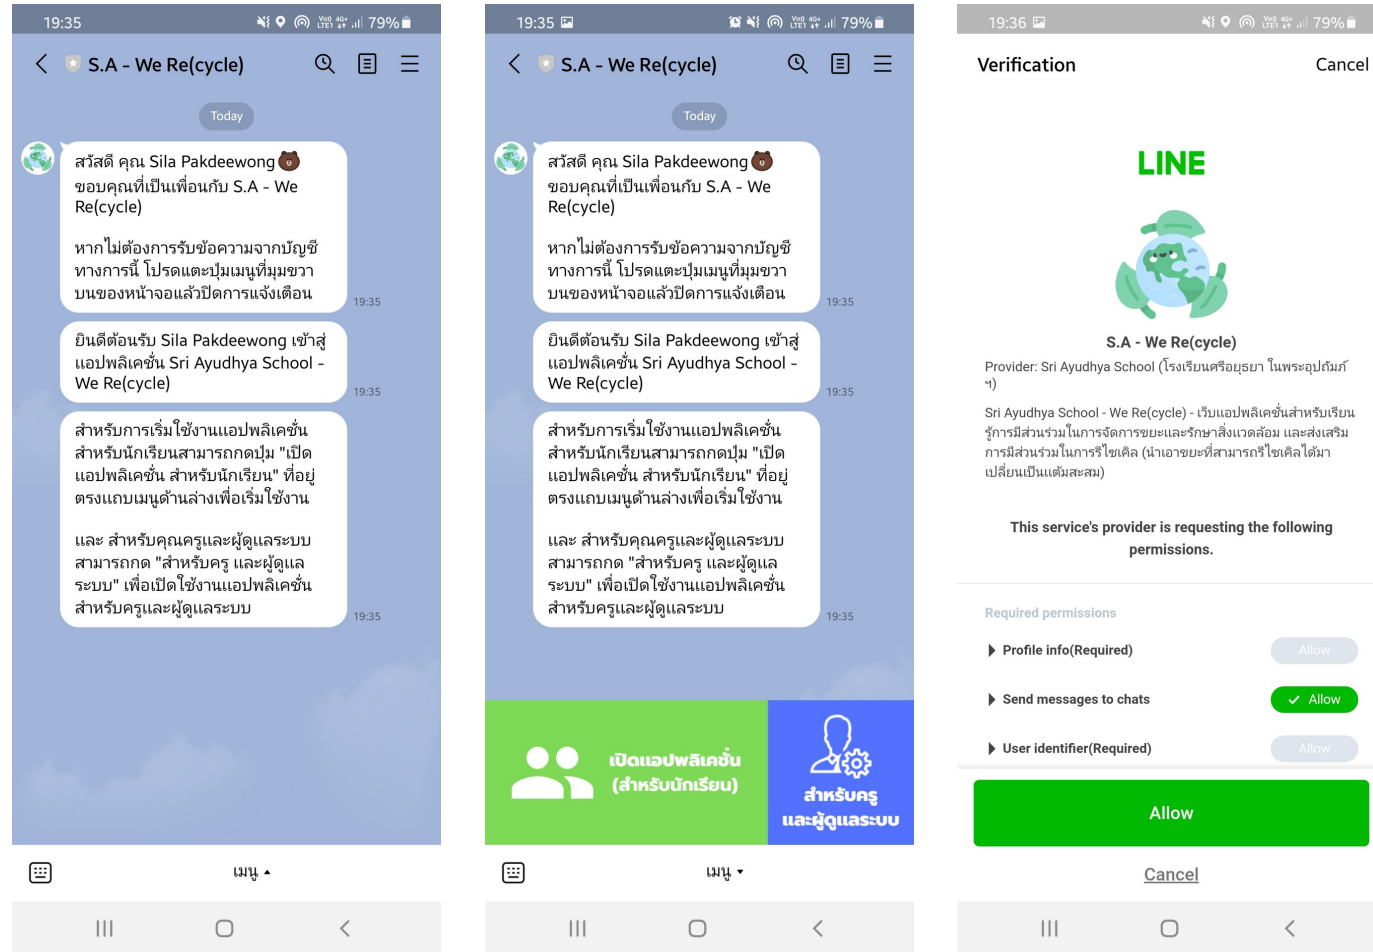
19:35 79%

S.A - We Re(cycle)

Today

สวัสดี คุณ Sila Pakdeewong
ขอบคุณที่เป็นเพื่อนกับ S.A - We Re(cycle)

หากไม่ต้องการรับข้อความจากบัญชีทางการนี้ โปรดแตะปุ่มเมนูที่มุมขวาบนของหน้าจอแล้วปิดการแจ้งเตือน 19:35

ยินดีต้อนรับ Sila Pakdeewong เข้าสู่แอปพลิเคชั่น Sri Ayudhya School - We Re(cycle) 19:35

สำหรับการเริ่มใช้งานแอปพลิเคชั่นสำหรับนักเรียนสามารถกดปุ่ม "เปิดแอปพลิเคชั่น สำหรับนักเรียน" ที่อยู่ตรงแถบเมนูด้านล่างเพื่อเริ่มใช้งาน

และ สำหรับคุณครูและผู้ดูแลระบบสามารถกด "สำหรับครู และผู้ดูแลระบบ" เพื่อเปิดใช้งานแอปพลิเคชั่นสำหรับครูและผู้ดูแลระบบ 19:35

เมนู

19:35 79%

S.A - We Re(cycle)

Today

สวัสดี คุณ Sila Pakdeewong
ขอบคุณที่เป็นเพื่อนกับ S.A - We Re(cycle)

หากไม่ต้องการรับข้อความจากบัญชีทางการนี้ โปรดแตะปุ่มเมนูที่มุมขวาบนของหน้าจอแล้วปิดการแจ้งเตือน 19:35

ยินดีต้อนรับ Sila Pakdeewong เข้าสู่แอปพลิเคชั่น Sri Ayudhya School - We Re(cycle) 19:35

สำหรับการเริ่มใช้งานแอปพลิเคชั่นสำหรับนักเรียนสามารถกดปุ่ม "เปิดแอปพลิเคชั่น สำหรับนักเรียน" ที่อยู่ตรงแถบเมนูด้านล่างเพื่อเริ่มใช้งาน

และ สำหรับคุณครูและผู้ดูแลระบบสามารถกด "สำหรับครู และผู้ดูแลระบบ" เพื่อเปิดใช้งานแอปพลิเคชั่นสำหรับครูและผู้ดูแลระบบ 19:35

เปิดแอปพลิเคชั่น (สำหรับนักเรียน)

สำหรับครู และผู้ดูแลระบบ

เมนู

19:36 79%

Verification Cancel

LINE

S.A - We Re(cycle)

Provider: Sri Ayudhya School (โรงเรียนศรีอยุธยา ในพระอุปถัมภ์ ฯ)

Sri Ayudhya School - We Re(cycle) - เว็บแอปพลิเคชั่นสำหรับเรียนรู้การมีส่วนร่วมในการจัดการขยะและรักษาสิ่งแวดล้อม และส่งเสริมการมีส่วนร่วมในการรีไซเคิล (นำเอาขยะที่สามารถรีไซเคิลได้มาเปลี่ยนเป็นแต้มสะสม)

This service's provider is requesting the following permissions.

Required permissions

Profile info(Required) Allow

Send messages to chats Allow

User identifier(Required) Allow

Allow

Cancel